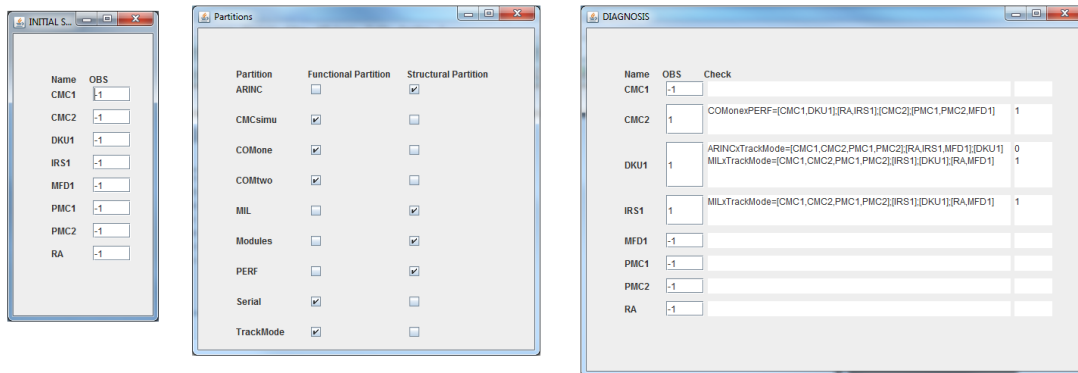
INITIAL S...

| Name | OBS |
|---|---|
| CMC1 | -1 |
| CMC2 | -1 |
| DKU1 | -1 |
| IRS1 | -1 |
| MFD1 | -1 |
| PMC1 | -1 |
| PMC2 | -1 |
| RA | -1 |

Partitions

| Partition | Functional Partition | Structural Partition |
|---|---|---|
| ARINC | ☐ | ☑ |
| CMCsimu | ☑ | ☐ |
| COMone | ☑ | ☐ |
| COMtwo | ☑ | ☐ |
| MIL | ☐ | ☑ |
| Modules | ☐ | ☑ |
| PERF | ☐ | ☑ |
| Serial | ☑ | ☐ |
| TrackMode | ☑ | ☐ |

DIAGNOSIS

| Name | OBS | Check | |
|---|---|---|---|
| CMC1 | -1 | | |
| CMC2 | 1 | COMonexPERF=[CMC1,DKU1];[RA,IRS1];[CMC2];[PMC1,PMC2,MFD1] | 1 |
| DKU1 | 1 | ARINCxTrackMode=[CMC1,CMC2,PMC1,PMC2];[RA,IRS1,MFD1];[DKU1] MILxTrackMode=[CMC1,CMC2,PMC1,PMC2];[IRS1];[DKU1];[RA,MFD1] | 0 1 |
| IRS1 | 1 | MILxTrackMode=[CMC1,CMC2,PMC1,PMC2];[IRS1];[DKU1];[RA,MFD1] | 1 |
| MFD1 | -1 | | |
| PMC1 | -1 | | |
| PMC2 | -1 | | |
| RA | -1 | | |